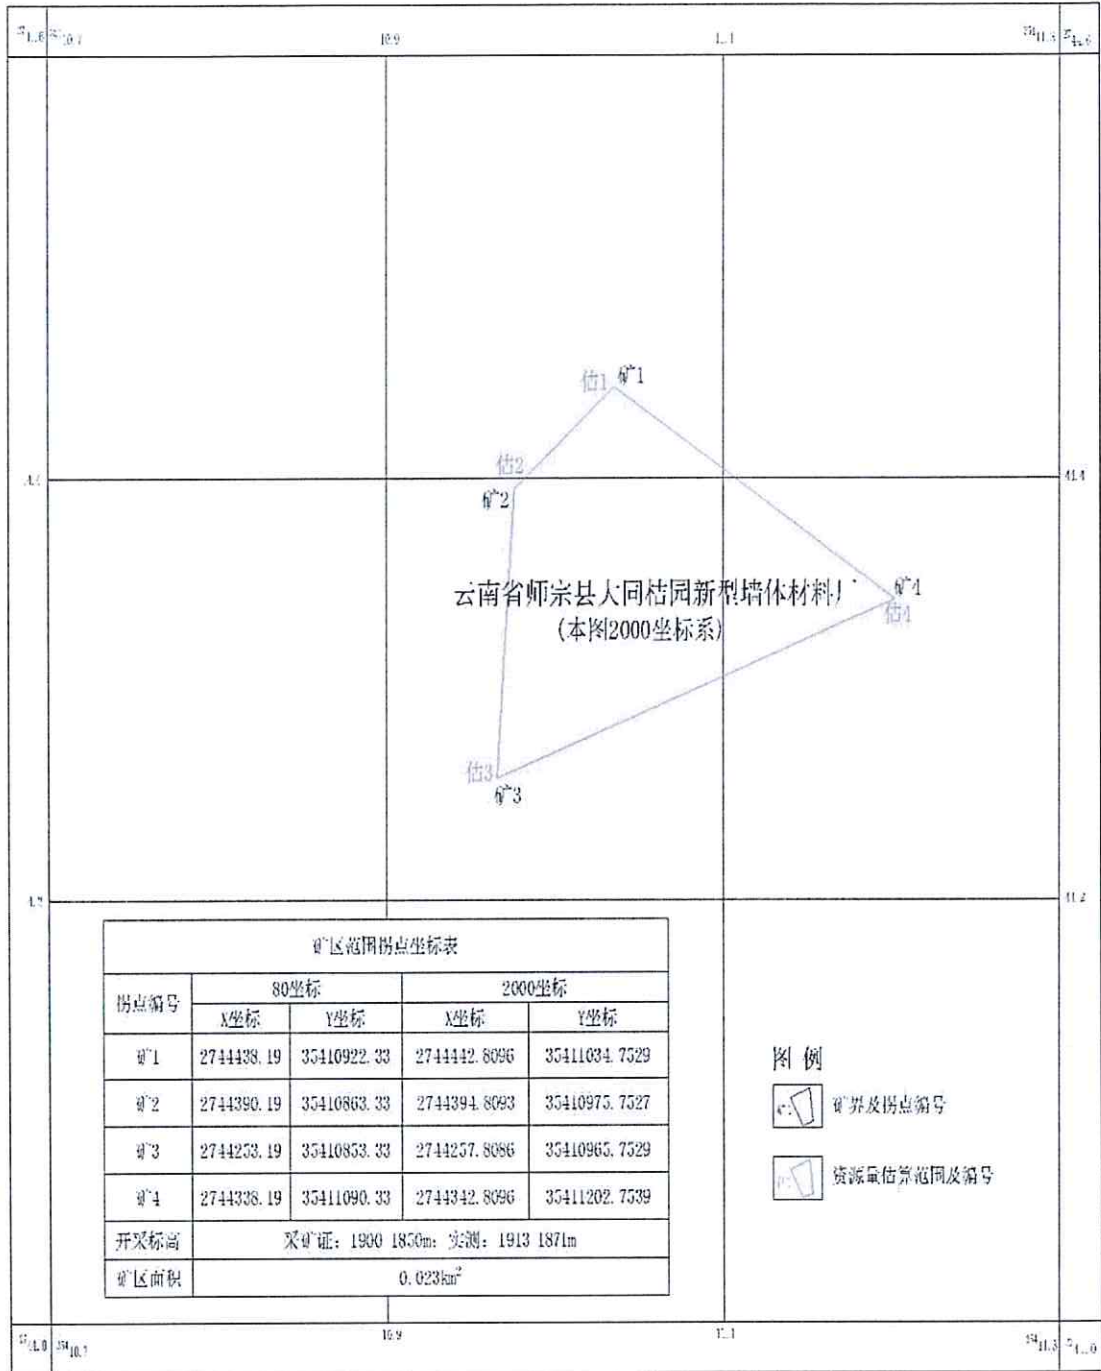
$^{27}$44.6 $^{35}$10.7

10.9

11.1

$^{35}$11.3 $^{27}$44.6

估1 矿1

估2

矿2

44.4

44.4

云南省师宗县大同桔园新型墙体材料厂

矿4

估4

(本图2000坐标系)

估3

矿3

44.2

44.2

| 矿区范围拐点坐标表 | | | | |
|---|---|---|---|---|
| 拐点编号 | 80坐标 | | 2000坐标 | |
| | X坐标 | Y坐标 | X坐标 | Y坐标 |
| 矿1 | 2744438.19 | 35410922.33 | 2744442.8096 | 35411034.7529 |
| 矿2 | 2744390.19 | 35410863.33 | 2744394.8093 | 35410975.7527 |
| 矿3 | 2744253.19 | 35410853.33 | 2744257.8086 | 35410965.7529 |
| 矿4 | 2744338.19 | 35411090.33 | 2744342.8096 | 35411202.7539 |
| 开采标高 | 采矿证：1900 1850m；实测：1913 1871m | | | |
| 矿区面积 | 0.023km$^2$ | | | |

图 例

矿界及拐点编号

资源量估算范围及编号

$^{27}$44.0 $^{35}$10.7

10.9

11.1

$^{35}$11.3 $^{27}$44.0